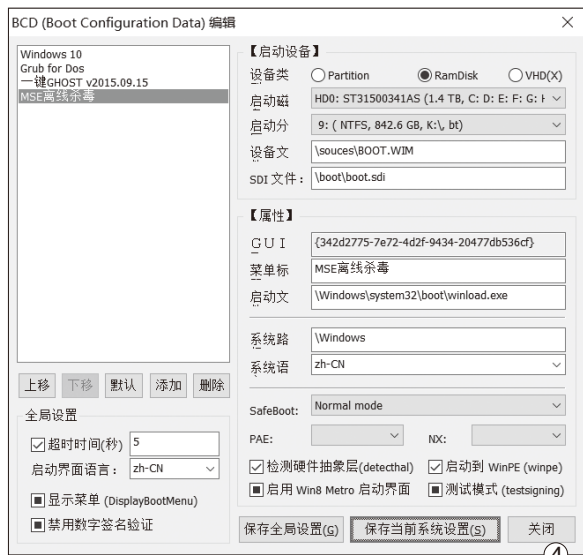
BCD (Boot Configuration Data) 编辑

Windows 10
Grub for Dos
一键GHOST v2015.09.15
MSE离线杀毒

上移 下移 默认 添加 删除

全局设置

超时时间(秒) 5

启动界面语言： zh-CN

显示菜单 (DisplayBootMenu)

禁用数字签名验证

【启动设备】

设备类 Partition RamDisk VHD(X)

启动磁 HD0: ST31500341AS (1.4 TB, C: D: E: F: G: I

启动分 9: ( NTFS, 842.6 GB, K:\, bt)

设备文 \souces\BOOT.WIM

SDI 文件： \boot\boot.sdi

【属性】

GUI {342d2775-7e72-4d2f-9434-20477db536cf}

菜单标 MSE离线杀毒

启动文 \Windows\system32\boot\winload.exe

系统路 \Windows

系统语 zh-CN

SafeBoot: Normal mode

PAE: NX:

检测硬件抽象层 (detecthal) 启动到 WinPE (winpe)

启用 Win8 Metro 启动界面 测试模式 (testsigning)

保存全局设置(G) 保存当前系统设置(S) 关闭

④